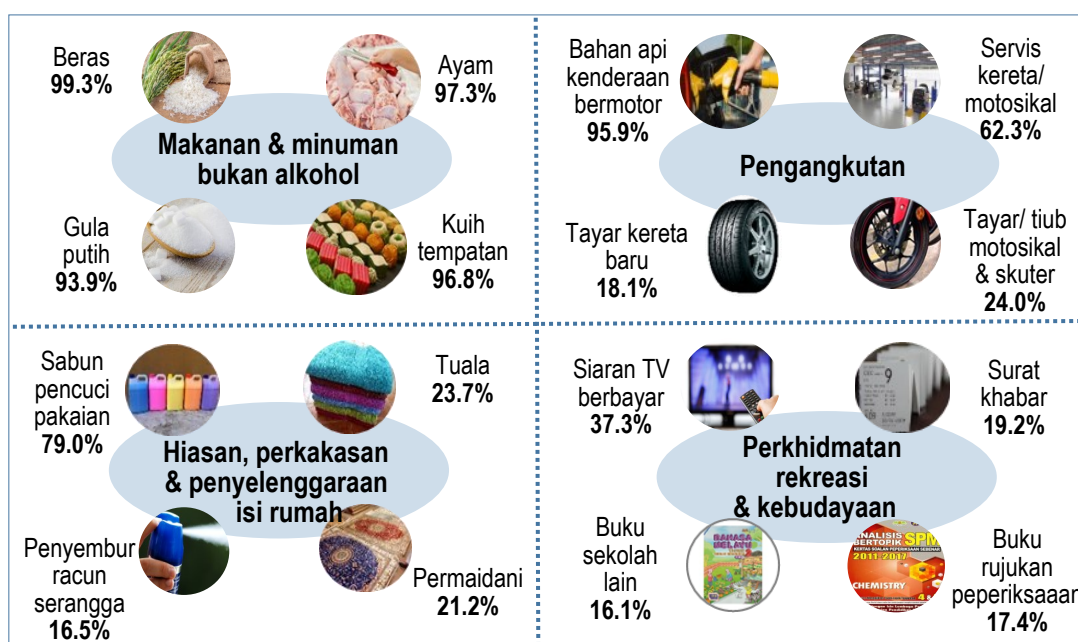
Beras
99.3%

Ayam
97.3%

Makanan & minuman bukan alkohol

Gula putih
93.9%

Kuih tempatan
96.8%

Bahan api kenderaan bermotor
95.9%

Servis kereta/ motosikal
62.3%

Pengangkutan

Tayar kereta baru
18.1%

Tayar/ tiub motosikal & skuter
24.0%

Sabun pencuci pakaian
79.0%

Tuala
23.7%

Hiasan, perkakasan & penyelenggaraan isi rumah

Penyembur racun serangga
16.5%

Permaidani
21.2%

Siaran TV berbayar
37.3%

Surat khabar
19.2%

Perkhidmatan rekreasi & kebudayaan

Buku sekolah lain
16.1%

Buku rujukan peperiksaaar
17.4%